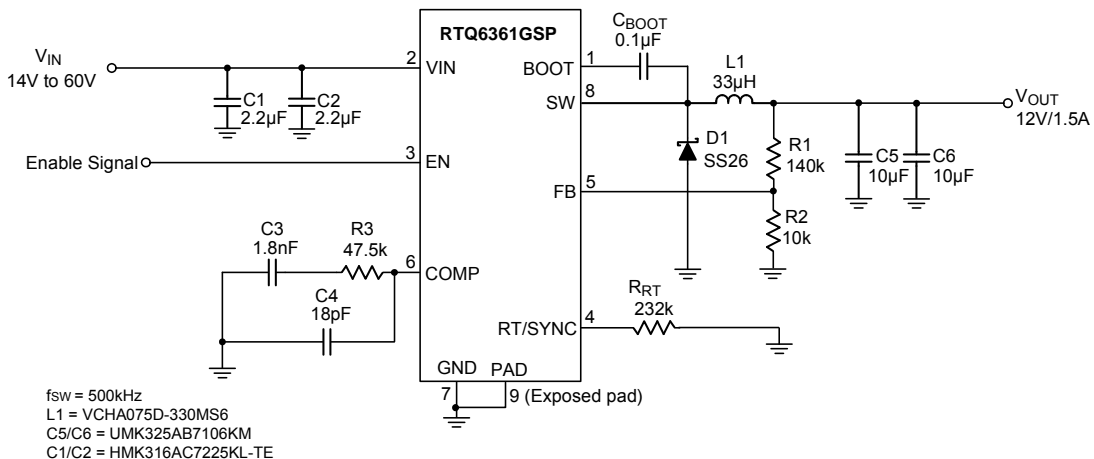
RTQ6361GSP

$V_{IN}$
14V to 60V

2 VIN
C1 2.2µF
C2 2.2µF

$C_{BOOT}$
0.1µF
1 BOOT
L1
33µH
8 SW
$V_{OUT}$
12V/1.5A

D1
SS26
R1
140k
C5 10µF
C6 10µF

Enable Signal
3 EN

5 FB
R2
10k

C3
1.8nF
R3
47.5k
6 COMP
C4
18pF

$R_{RT}$
232k
RT/SYNC 4

GND PAD
7 9 (Exposed pad)

fsw = 500kHz
L1 = VCHA075D-330MS6
C5/C6 = UMK325AB7106KM
C1/C2 = HMK316AC7225KL-TE